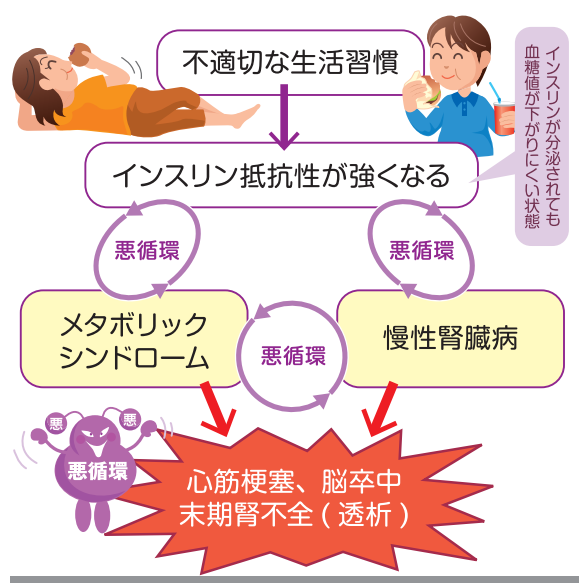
不適切な生活習慣

インスリンが分泌されても血糖値が下がりにくい状態

インスリン抵抗性が強くなる

悪循環

悪循環

メタボリックシンドローム

悪循環

慢性腎臓病

悪

悪

悪循環

心筋梗塞、脳卒中
末期腎不全（透析）